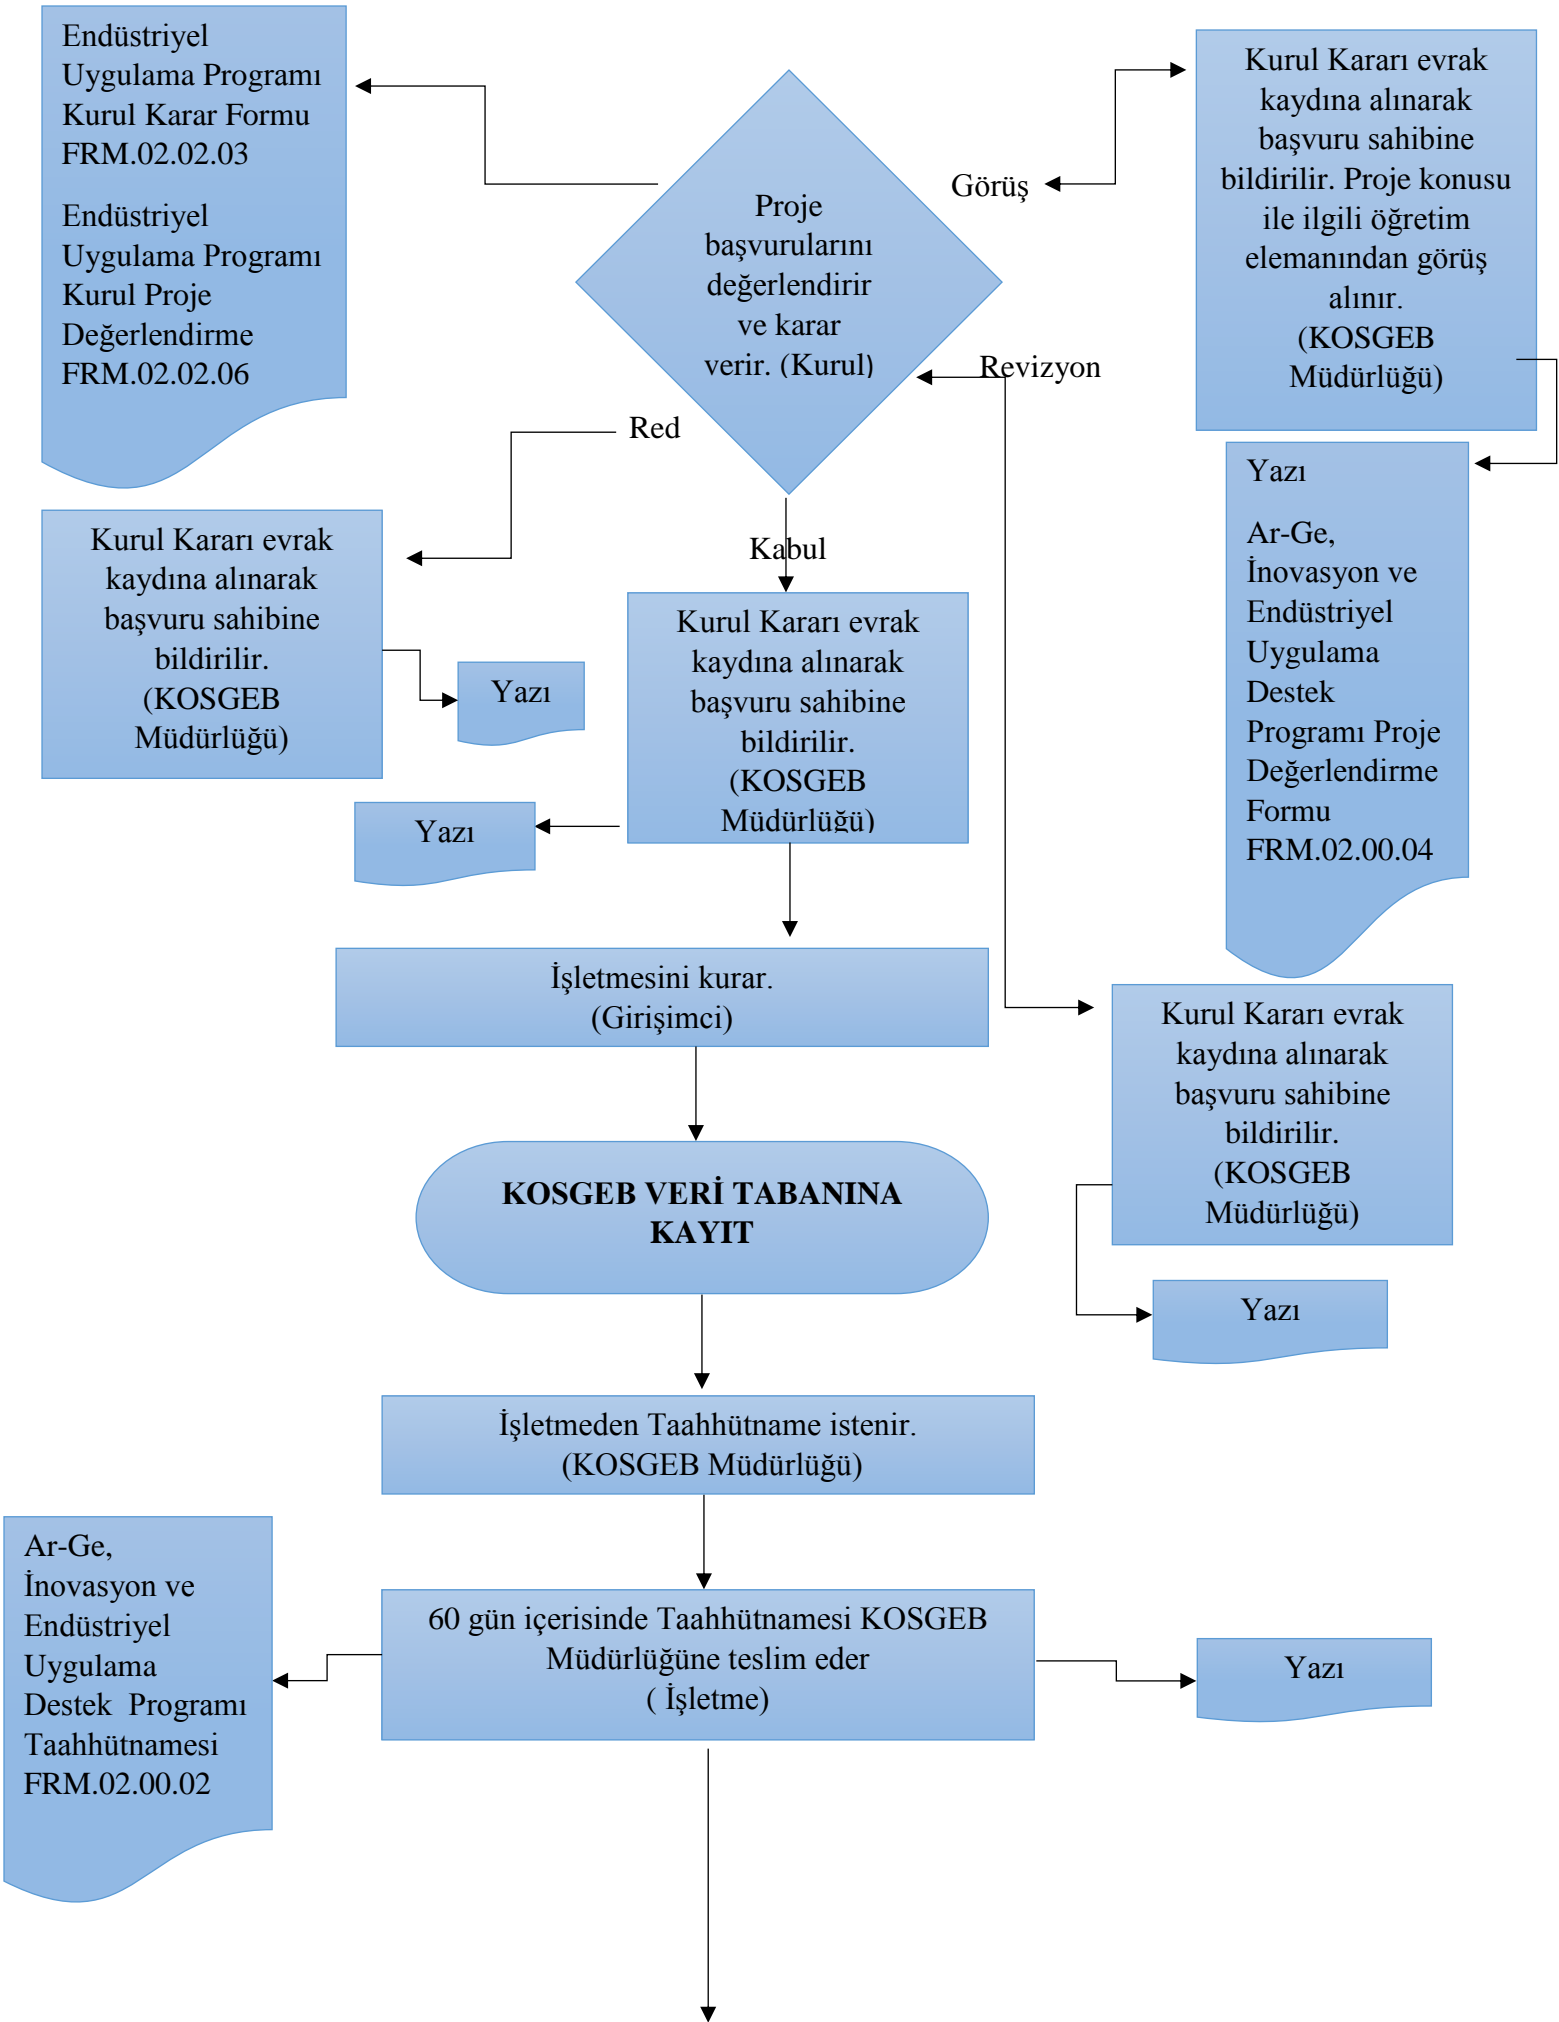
Endüstriyel Uygulama Programı Kurul Karar Formu FRM.02.02.03

Endüstriyel Uygulama Programı Kurul Proje Değerlendirme FRM.02.02.06

Proje başvurularını değerlendirir ve karar verir. (Kurul)

Görüş

Kurul Kararı evrak kaydına alınarak başvuru sahibine bildirilir. Proje konusu ile ilgili öğretim elemanından görüş alınır. (KOSGEB Müdürlüğü)

Revizyon

Red

Yazı

Ar-Ge, İnovasyon ve Endüstriyel Uygulama Destek Programı Proje Değerlendirme Formu FRM.02.00.04

Kurul Kararı evrak kaydına alınarak başvuru sahibine bildirilir. (KOSGEB Müdürlüğü)

Kabul

Yazı

Kurul Kararı evrak kaydına alınarak başvuru sahibine bildirilir. (KOSGEB Müdürlüğü)

Yazı

İşletmesini kurar. (Girişimci)

Kurul Kararı evrak kaydına alınarak başvuru sahibine bildirilir. (KOSGEB Müdürlüğü)

KOSGEB VERİ TABANINA KAYIT

Yazı

İşletmeden Taahhütname istenir. (KOSGEB Müdürlüğü)

Ar-Ge, İnovasyon ve Endüstriyel Uygulama Destek Programı Taahhütnamesi FRM.02.00.02

60 gün içerisinde Taahhütnamesi KOSGEB Müdürlüğüne teslim eder ( İşletme)

Yazı